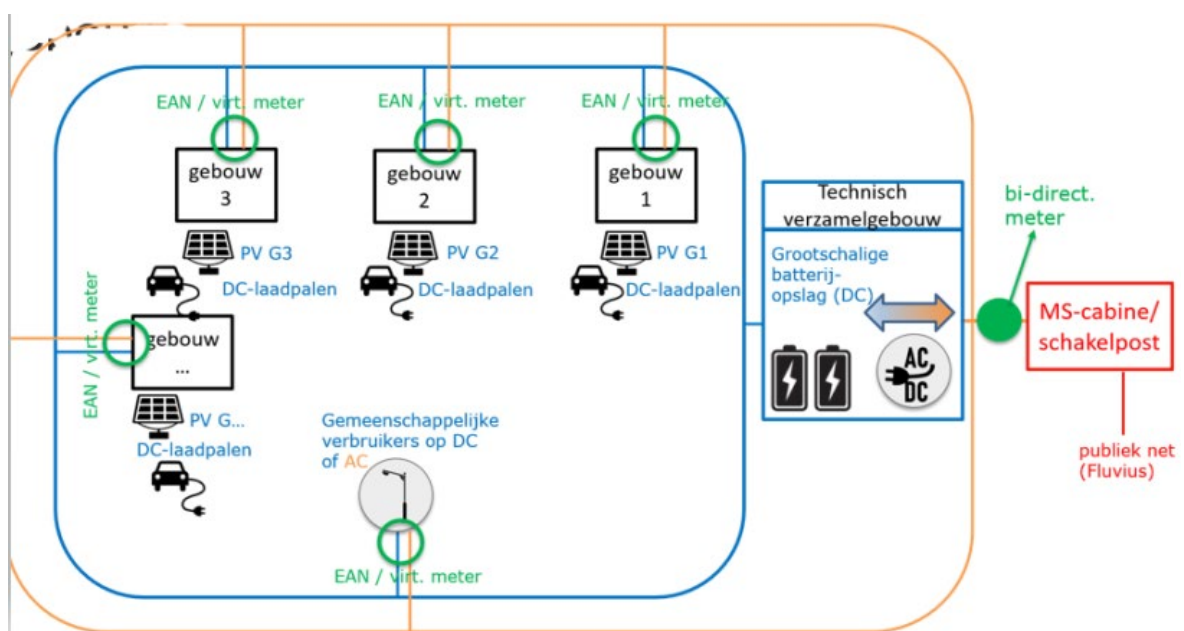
EAN / virt. meter

gebouw 3

EAN / virt. meter

gebouw 2

EAN / virt. meter

gebouw 1

PV G3

DC-laadpalen

PV G2

DC-laadpalen

PV G1

DC-laadpalen

EAN / virt. meter

gebouw ...

PV G...

DC-laadpalen

Gemeenschappelijke verbruikers op DC of AC

EAN / virt. meter

Technisch verzamelgebouw

Grootschalige batterij-opslag (DC)

AC DC

bi-direct. meter

MS-cabine/ schakelpost

publiek net (Fluvius)